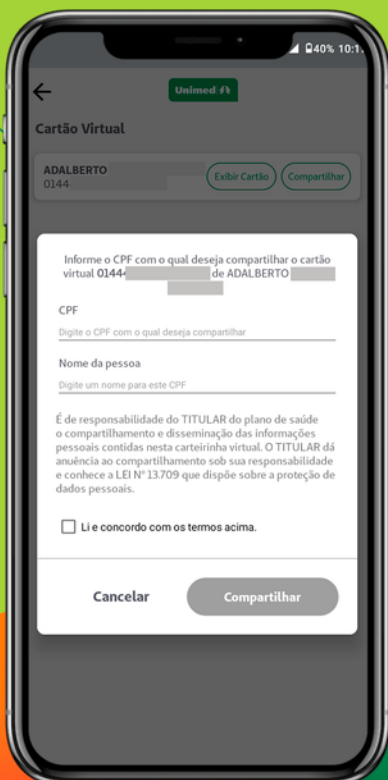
40% 10:1

Unimed

Cartão Virtual

ADALBERTO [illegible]
0144 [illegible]

Exibir Cartão

Compartilhar

Informe o CPF com o qual deseja compartilhar o cartão virtual 0144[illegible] de ADALBERTO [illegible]

CPF

Digite o CPF com o qual deseja compartilhar

Nome da pessoa

Digite um nome para este CPF

É de responsabilidade do TITULAR do plano de saúde o compartilhamento e disseminação das informações pessoais contidas nesta carteirinha virtual. O TITULAR dá anuência ao compartilhamento sob sua responsabilidade e conhece a LEI Nº 13.709 que dispõe sobre a proteção de dados pessoais.

Li e concordo com os termos acima.

Cancelar

Compartilhar